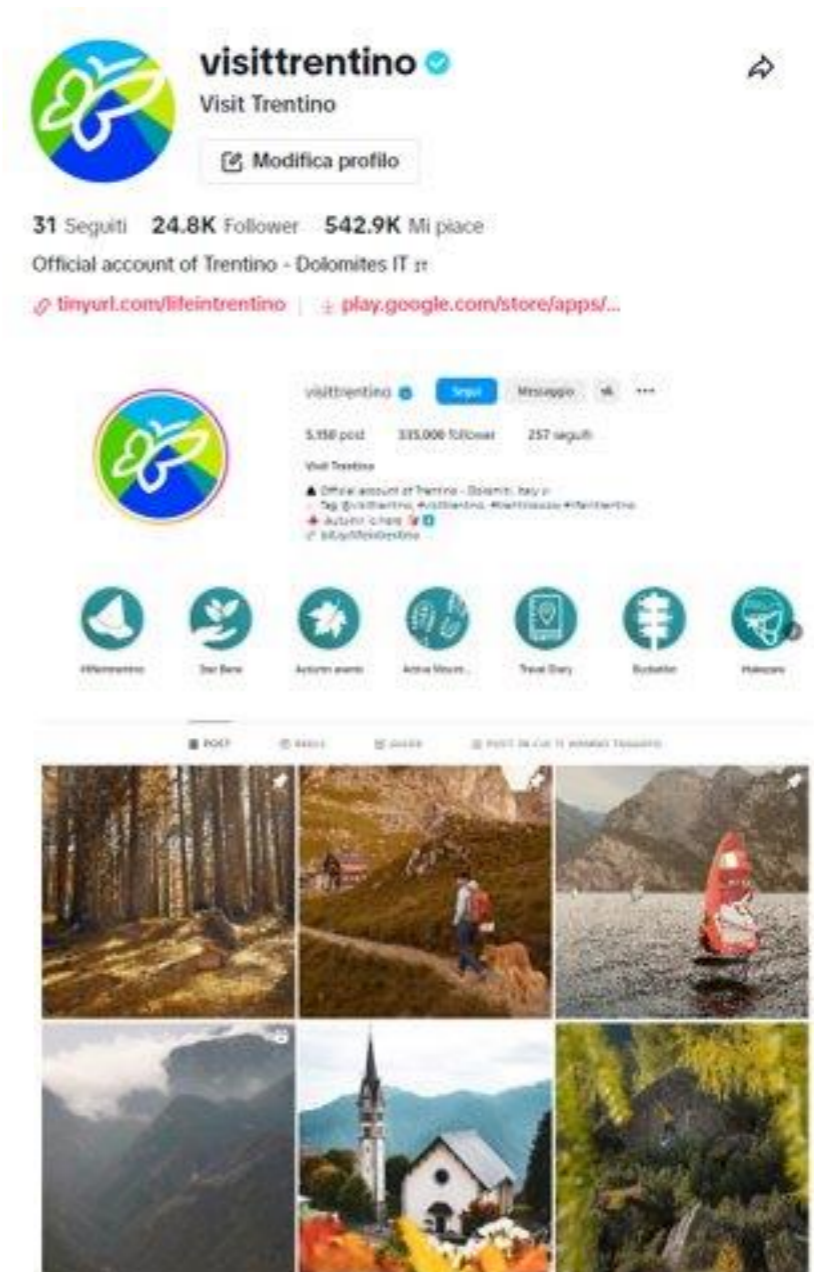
visittrentino
Visit Trentino
Modifica profilo

31 Seguiti 24.8K Follower 542.9K Mi piace

Official account of Trentino - Dolomites IT

tinyurl.com/lifeintrentino | play.google.com/store/apps/...

visittrentino Segui Messaggio

5.150 post 335.000 follower 257 seguiti

Visit Trentino

Official account of Trentino - Dolomiti, Italy
Tag @visittrentino #visittrentino #trentinoeu #lifeintrentino
Autumn is here
bit.ly/lifeintrentino

#lifeintrentino Star Bene Autunno avanti Active Mount... Travel Diary Bucketlist Makezero

POST REELS GUIDE POST IN CUI TI HANNO TAGGATO